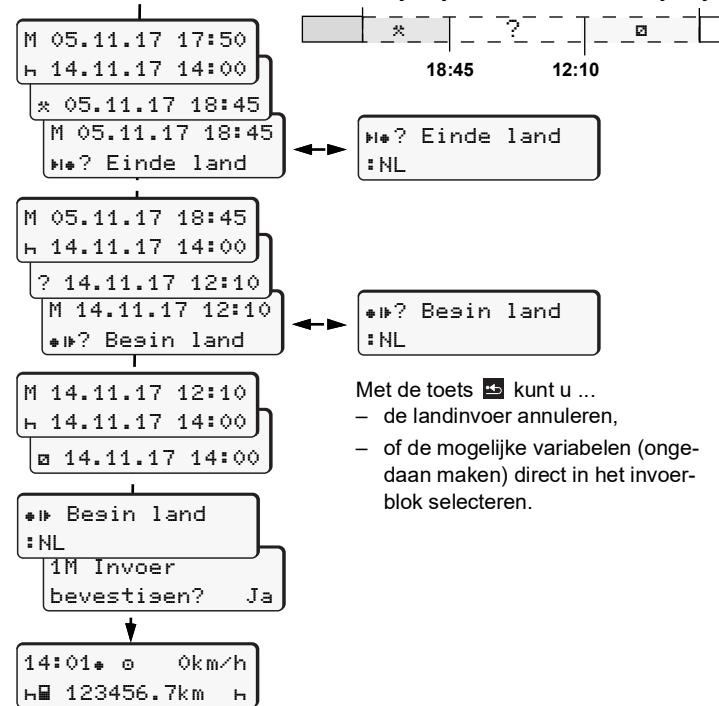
M 05.11.17 17:50
ㅂ 14.11.17 14:00
⁎ 05.11.17 18:45
M 05.11.17 18:45
▸|● ? Einde land

▸|● ? Einde land
:NL

⁎ ? ⊠
18:45 12:10

M 05.11.17 18:45
ㅂ 14.11.17 14:00
? 14.11.17 12:10
M 14.11.17 12:10
●|◂ ? Begin land

●|◂ ? Begin land
:NL

M 14.11.17 12:10
ㅂ 14.11.17 14:00
⊠ 14.11.17 14:00

Met de toets ⮌ kunt u ...
– de landinvoer annuleren,
– of de mogelijke variabelen (ongedaan maken) direct in het invoerblok selecteren.

●|◂ Begin land
:NL
1M Invoer
bevestigen? Ja

14:01● ⊙ 0km/h
ㅂ▪ 123456.7km ㅂ